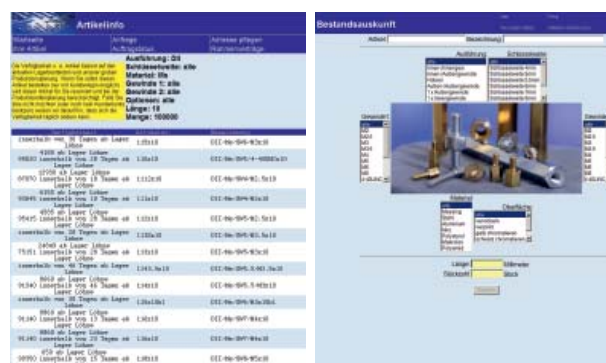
Artikelinfo

Ausführung: DS
Schlüsselweite: alle
Material: Ms
Gewinde 1: alle
Gewinde 2: alle
Optionen: alle
Länge: 10
Menge: 100000

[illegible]

Bestandsauskunft

Artikel
Bezeichnung
Ausführung
Schlüsselweite
Material
Oberfläche
Länge
Millimeter
Stückzahl
Stück